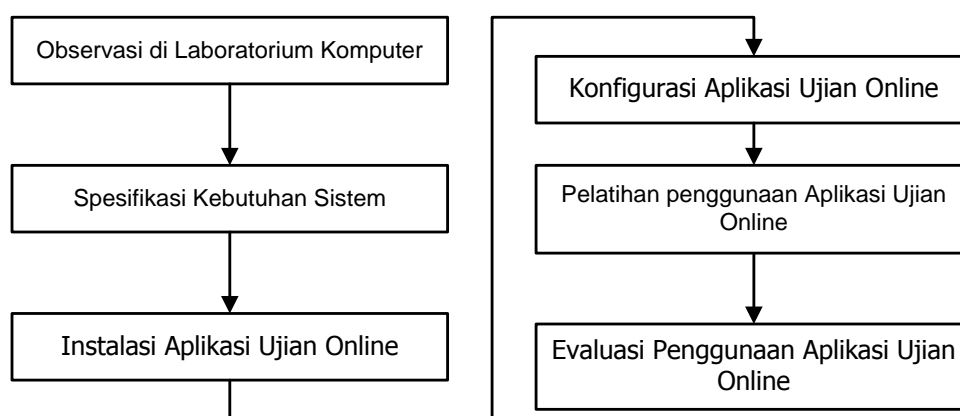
Observasi di Laboratorium Komputer

Spesifikasi Kebutuhan Sistem

Instalasi Aplikasi Ujian Online

Konfigurasi Aplikasi Ujian Online

Pelatihan penggunaan Aplikasi Ujian Online

Evaluasi Penggunaan Aplikasi Ujian Online